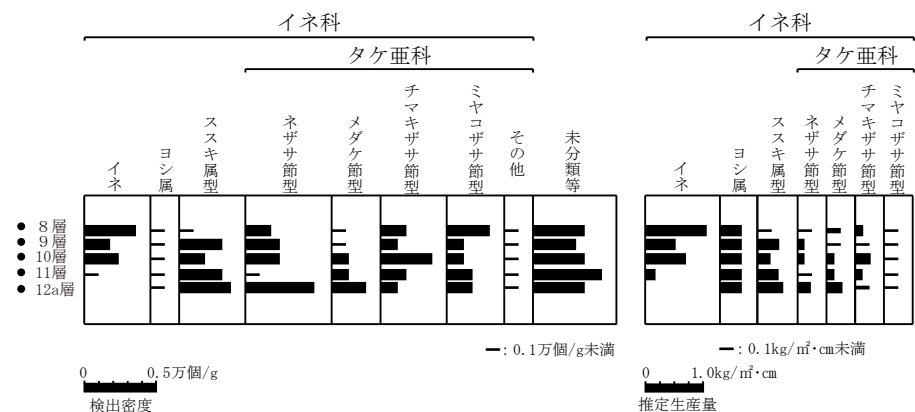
イネ科

タケ亜科

イネ

ヨシ属

ススキ属型

ネザサ節型

メダケ節型

チマキザサ節型

ミヤコザサ節型

その他

未分類等

8層
9層
10層
11層
12a層

━: 0.1万個/g未満

0 0.5万個/g

検出密度

イネ科

タケ亜科

イネ

ヨシ属

ススキ属型

ネザサ節型

メダケ節型

チマキザサ節型

ミヤコザサ節型

━: 0.1kg/m²·cm未満

0 1.0kg/m²·cm

推定生産量